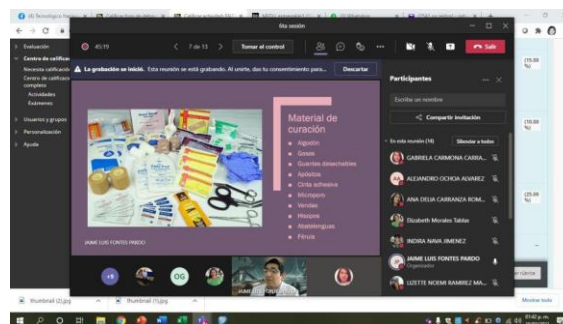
Evaluación
Centro de calificac
Necesita calificación
Centro de calificac completos
Actividades
Exámenes
Usuarios y grupos
Personalización
Ayuda

Ata sesión
45:19
7 de 13
Tomar el control
Salir

La grabación se inició. Esta reunión se está grabando. Al unirte, das tu consentimiento para...
Descartar

Material de curación
Algodón
Gasas
Guantes desechables
Apósitos
Cinta adhesiva
Micropore
Vendas
Hisopos
Abatelenguas
Férula

JAIME LUIS FONTES PARDO

Participantes
Escribe un nombre
Compartir invitación
En esta reunión (14)
Silenciar a todos
GABRIELA CARMONA CARRA...
ALEJANDRO OCHOA ALVAREZ
ANA DELIA CARRANZA ROM...
Elizabeth Morales Tablas
INDIRA NAVA JIMENEZ
JAIME LUIS FONTES PARDO
Organizador
LIZETTE NOEMI RAMIREZ MA...

+9
OG

(15.00 %)
(10.00 %)
(25.00 %)

thumbnail (2).jpg
thumbnail (1).jpg
Mostrar todo